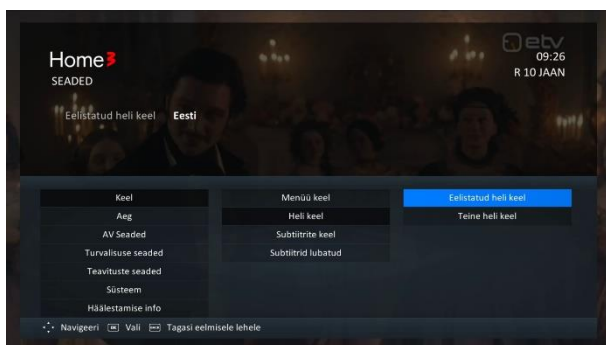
Home3
SEADED

etv
09:26
R 10 JAAN

Eelistatud heli keel Eesti

Keel
Aeg
AV Seaded
Turvalisuse seaded
Teavituste seaded
Süsteem
Häälestamise info

Menüü keel
Heli keel
Subtiitrite keel
Subtiitrid lubatud

Eelistatud heli keel
Teine heli keel

Navigeeri Vali Tagasi eelmisele lehele